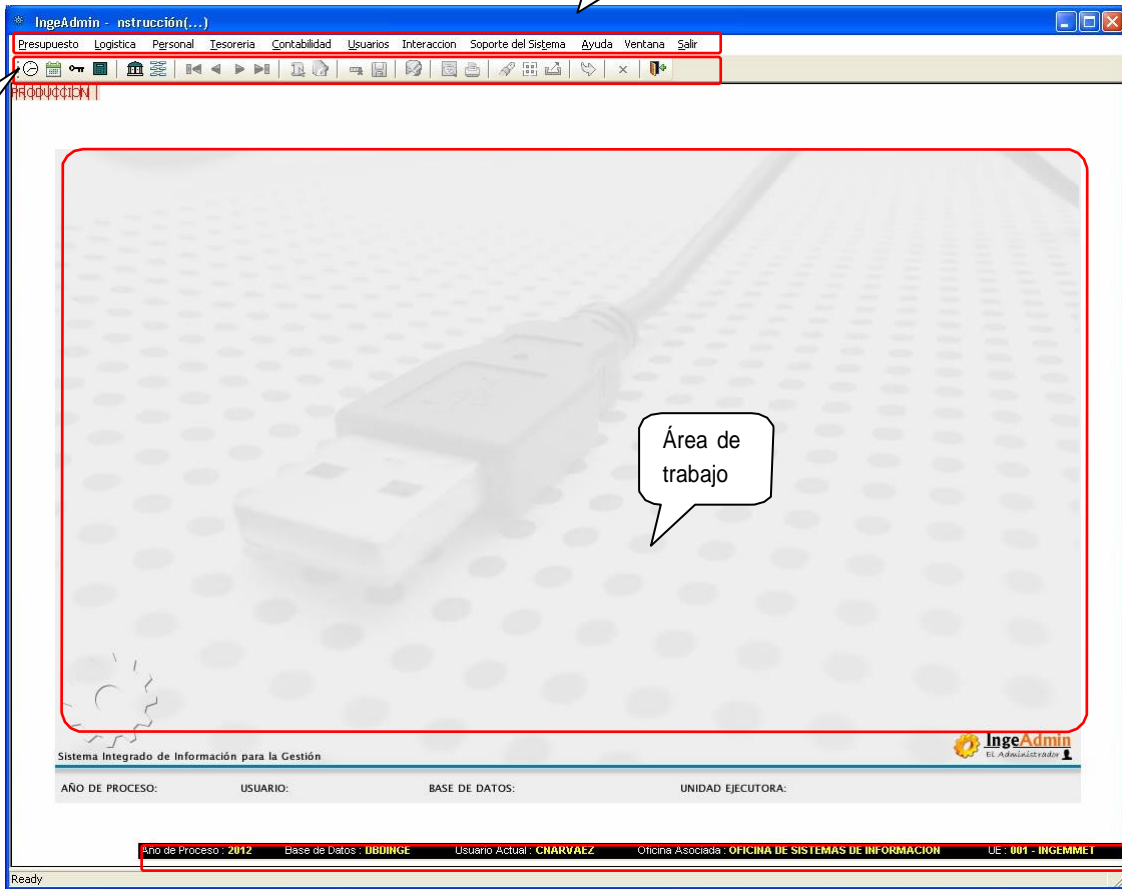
IngeAdmin - nstrucción(...)

Presupuesto Logistica Personal Tesoreria Contabilidad Usuarios Interaccion Soporte del Sistema Ayuda Ventana Salir

PRODUCCION

Área de trabajo

Sistema Integrado de Información para la Gestión

IngeAdmin
El Administrador

AÑO DE PROCESO: USUARIO: BASE DE DATOS: UNIDAD EJECUTORA:

Año de Proceso : 2012 Base de Datos : DBDINGE Usuario Actual : CNARVAEZ Oficina Asociada : OFICINA DE SISTEMAS DE INFORMACION UE : 001 - INGEMMET

Ready